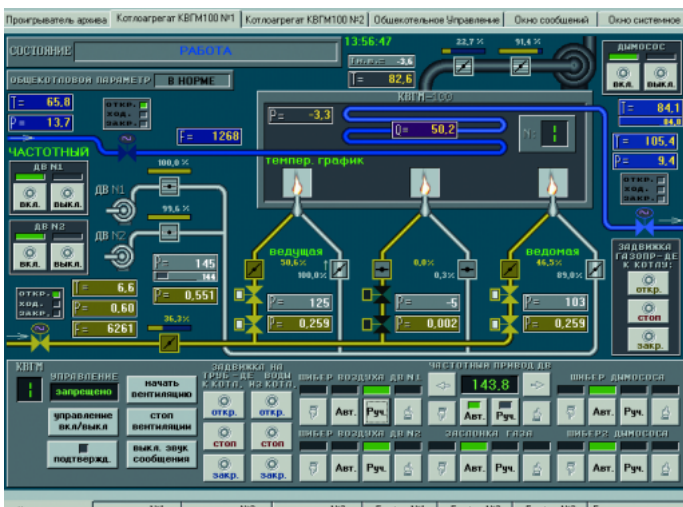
Проигрыватель архива | Котлоагрегат КВГМ100 №1 | Котлоагрегат КВГМ100 №2 | Общекотельное Управление | Окно сообщений | Окно системное

СОСТОЯНИЕ РАБОТА
13:56:47
ОБЩЕКОТЛОВОЙ ПАРАМЕТР В НОРМЕ
T= 65,8
P= 13,7
ОТКР. ХОД. ЗАКР.
F= 1268
ЧАСТОТНЫЙ
ДВ N1
ВКЛ. ВЫКЛ.
ДВ N2
ВКЛ. ВЫКЛ.
100,0 %
ДВ N1
99,6 %
ДВ N2
T= 6,6
P= 0,60
F= 6261
ОТКР. ХОД. ЗАКР.
P= 145
144
P= 0,551
36,3 %
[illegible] -3,6
T= 82,6
22,7 %
91,4 %
ДЫМОСОС
ВКЛ. ВЫКЛ.
КВГМ-100
P= -3,3
Q= 50,2
N: 1
темпер. график
T= 84,1
84,0
F= 105,4
P= 9,4
ОТКР. ХОД. ЗАКР.
ведущая
50,6 %
100,0 %
P= 125
P= 0,259
0,0 %
0,3 %
P= -5
P= 0,002
ведомая
46,5 %
89,0 %
P= 103
P= 0,259
ЗАДВИЖКА ГАЗОПР-ДЕ К КОТЛУ:
ОТКР.
СТОП
ЗАКР.
КВГМ
1
УПРАВЛЕНИЕ
запрещено
управление вкл/выкл
подтвержд.
начать вентиляцию
стоп вентиляции
выкл. звук сообщения
ЗАДВИЖКИ НА ТРУБ-ДЕ ВОДЫ К КОТЛ. №2 КОТЛ.
откр. откр.
стоп стоп
закр. закр.
ШИБЕР ВОЗДУХА ДВ №1
Авт. Руч.
ШИБЕР ВОЗДУХА ДВ №2
Авт. Руч.
ЧАСТОТНЫЙ ПРИВОД ДВ
143,8
Авт. Руч.
ЗАСЛОНКА ГАЗА
Авт. Руч.
ШИБЕР ДЫМОСОСА
Авт. Руч.
ШИБЕР2 ДЫМОСОСА
Авт. Руч.